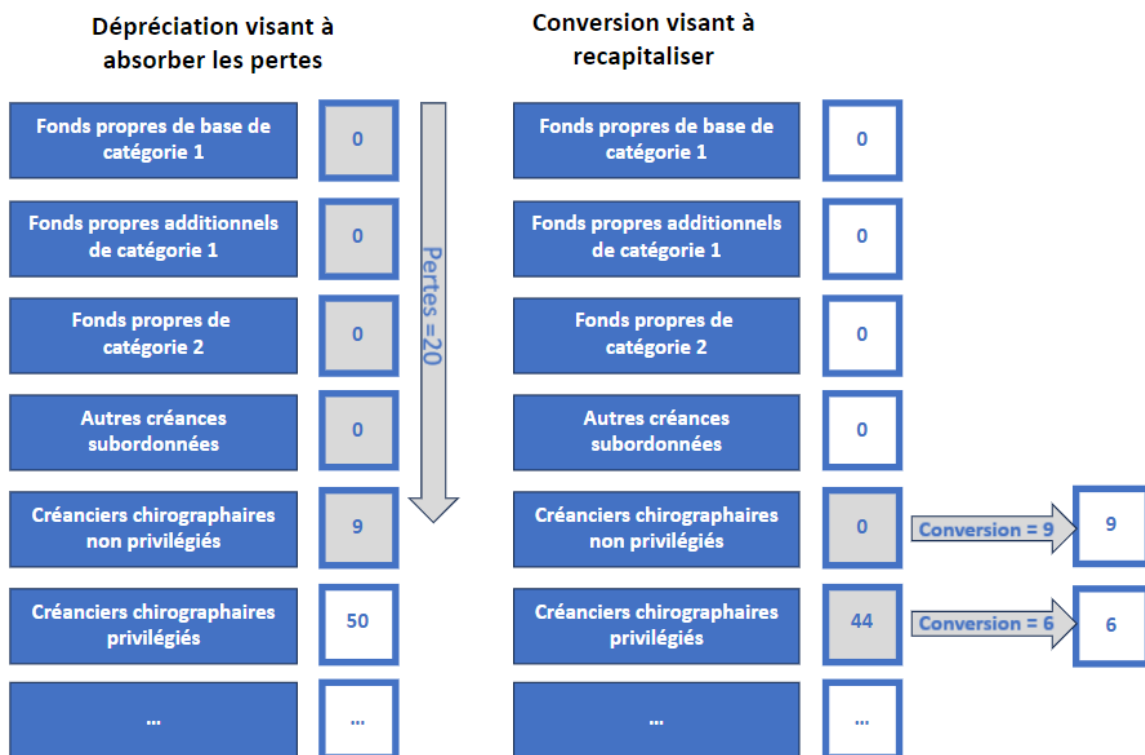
Dépréciation visant à absorber les pertes

Fonds propres de base de catégorie 1
0

Fonds propres additionnels de catégorie 1
0

Fonds propres de catégorie 2
0

Autres créances subordonnées
0

Créanciers chirographaires non privilégiés
9

Créanciers chirographaires privilégiés
50

...
...

Pertes = 20

Conversion visant à recapitaliser

Fonds propres de base de catégorie 1
0

Fonds propres additionnels de catégorie 1
0

Fonds propres de catégorie 2
0

Autres créances subordonnées
0

Créanciers chirographaires non privilégiés
0
Conversion = 9
9

Créanciers chirographaires privilégiés
44
Conversion = 6
6

...
...